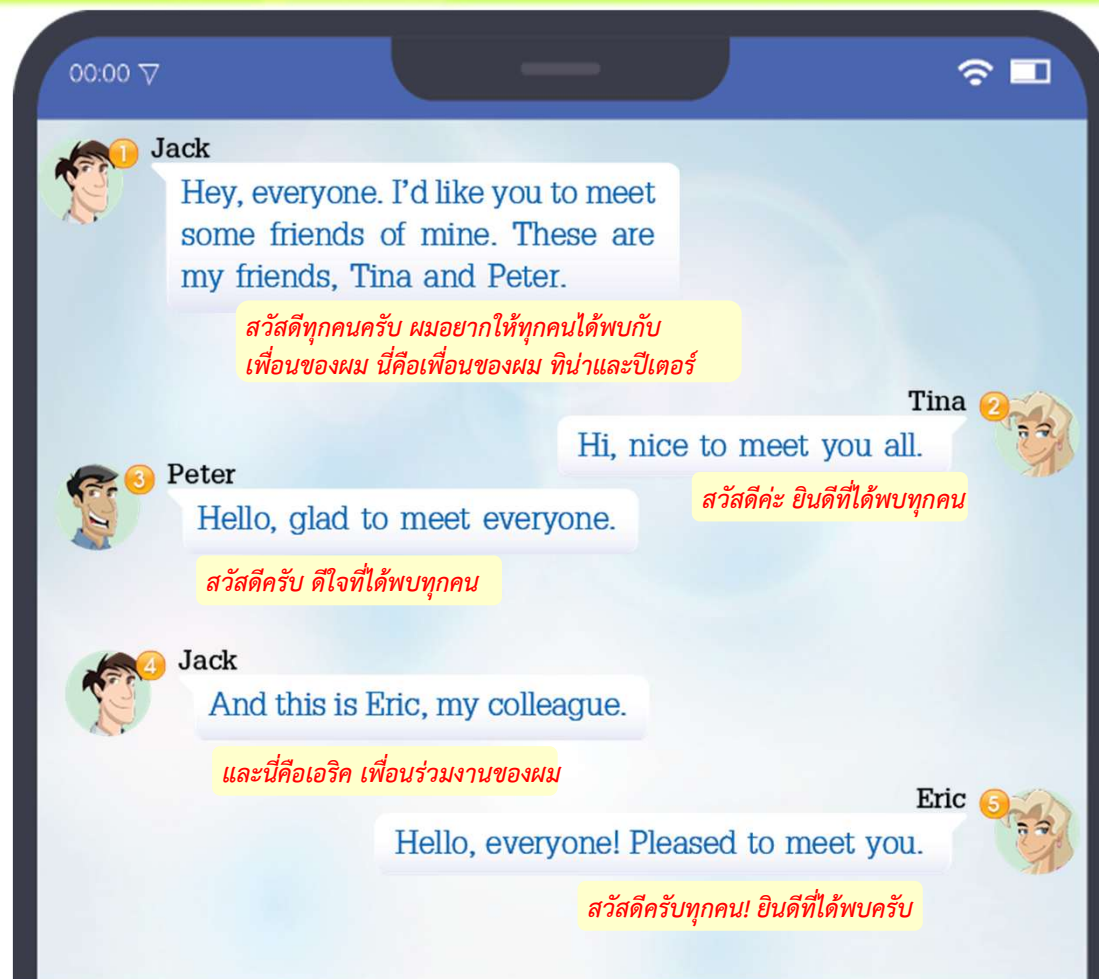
00:00

1 Jack
Hey, everyone. I'd like you to meet some friends of mine. These are my friends, Tina and Peter.
สวัสดีทุกคนครับ ผมอยากให้ทุกคนได้พบกับเพื่อนของผม นี่คือเพื่อนของผม ทิน่าและปีเตอร์

Tina 2
Hi, nice to meet you all.
สวัสดีค่ะ ยินดีที่ได้พบทุกคน

3 Peter
Hello, glad to meet everyone.
สวัสดีครับ ดีใจที่ได้พบทุกคน

4 Jack
And this is Eric, my colleague.
และนี่คือเอริค เพื่อนร่วมงานของผม

Eric 5
Hello, everyone! Pleased to meet you.
สวัสดีครับทุกคน! ยินดีที่ได้พบครับ